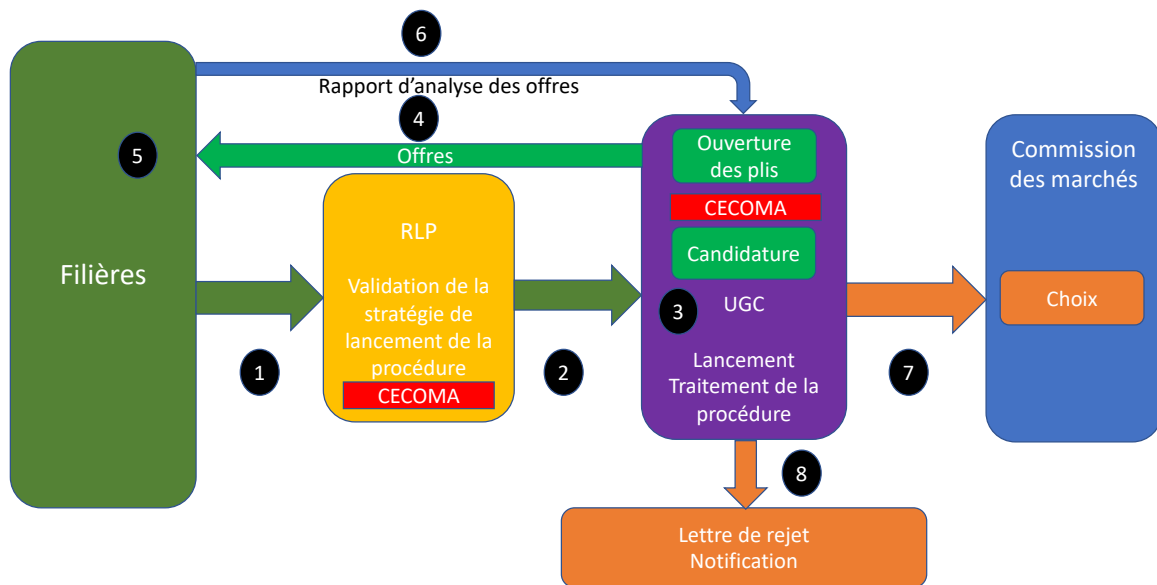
6

Rapport d'analyse des offres

4

5

Offres

Filières

RLP

Validation de la stratégie de lancement de la procédure

CECOMA

1

2

Ouverture des plis

CECOMA

Candidature

3

UGC

Lancement Traitement de la procédure

7

Commission des marchés

Choix

8

Lettre de rejet Notification